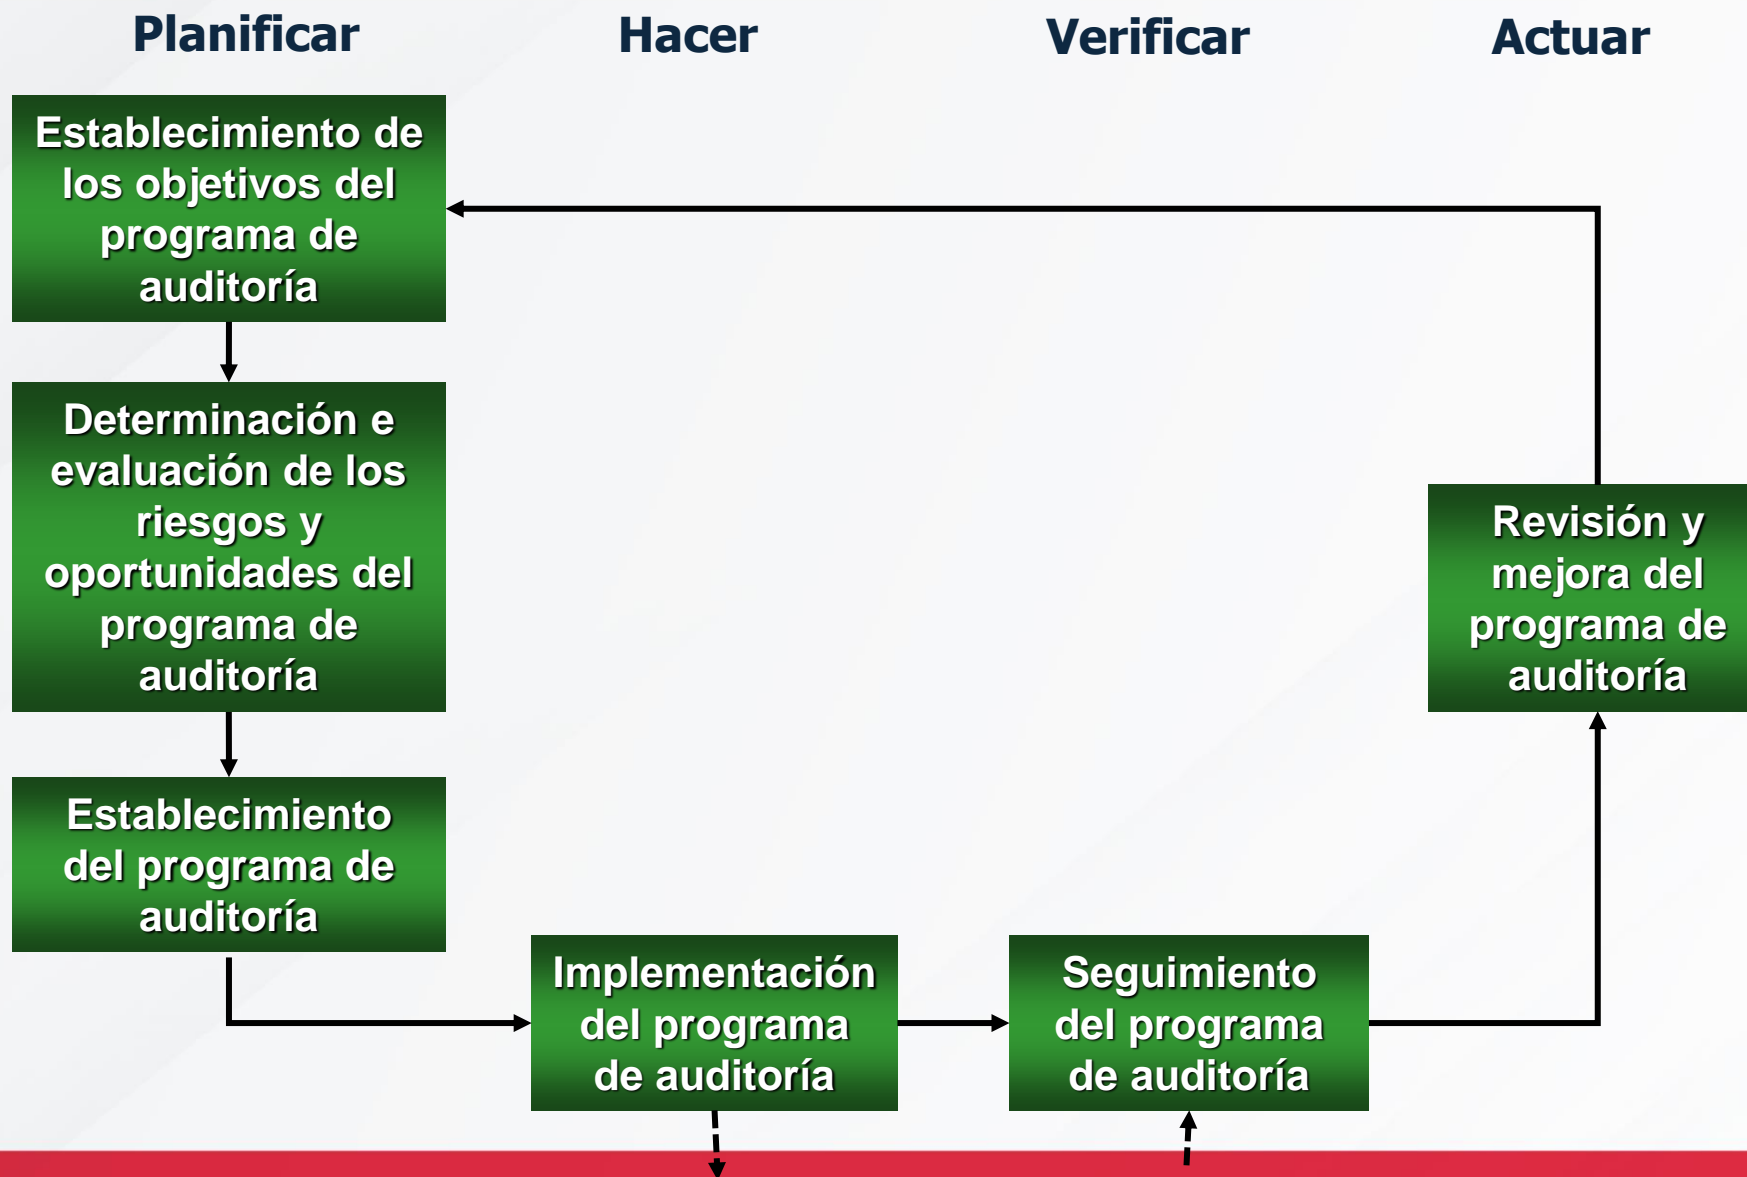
Planificar

Hacer

Verificar

Actuar

Establecimiento de los objetivos del programa de auditoría

Determinación e evaluación de los riesgos y oportunidades del programa de auditoría

Establecimiento del programa de auditoría

Implementación del programa de auditoría

Seguimiento del programa de auditoría

Revisión y mejora del programa de auditoría